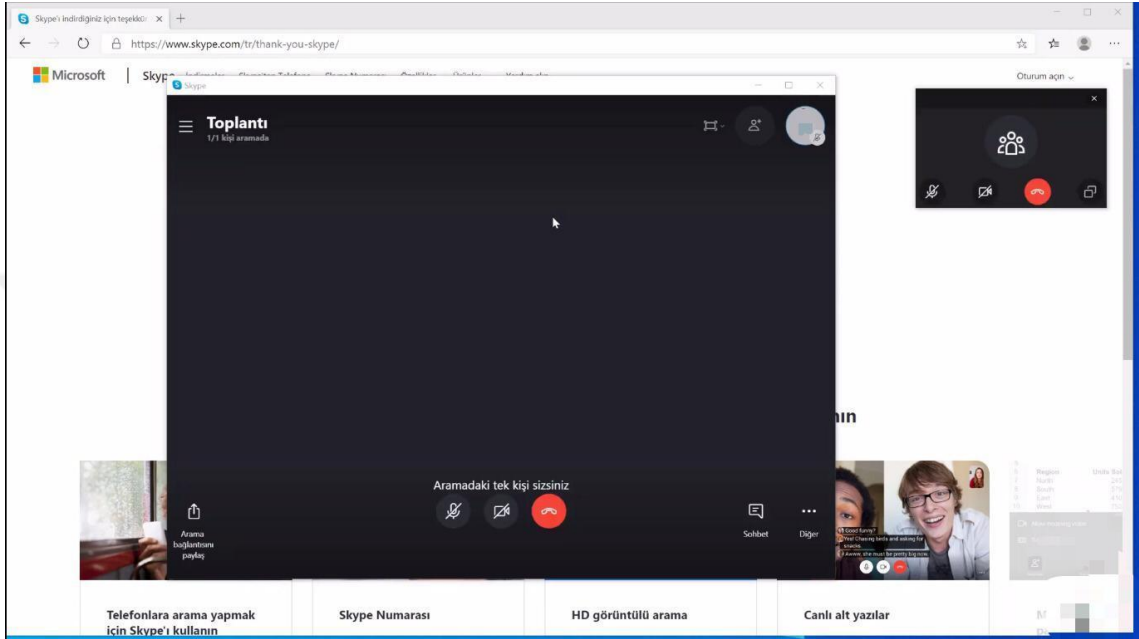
Skype'ı indirdiğiniz için teşekkü ×
https://www.skype.com/tr/thank-you-skype/

Microsoft | Skype

Oturum açın

Skype

Toplantı
1/1 kişi aramada

Aramadaki tek kişi sizsiniz

Arama bağlantısını paylaş

Sohbet

Diğer

nın

Telefonlara arama yapmak için Skype'ı kullanın

Skype Numarası

HD görüntülü arama

Canlı alt yazılar